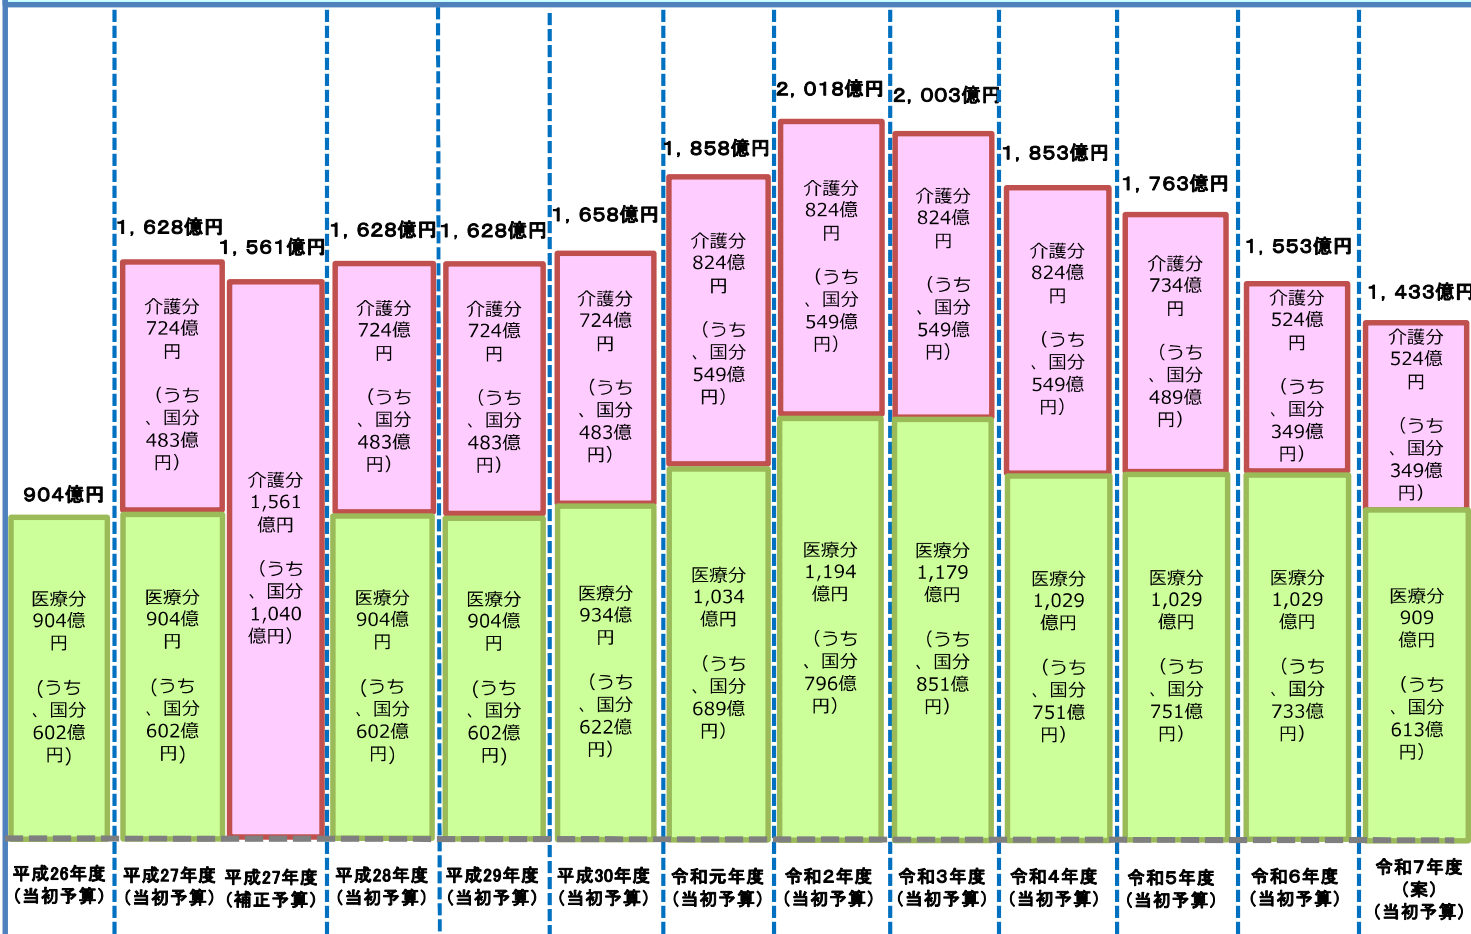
904億円

医療分
904億円

（うち、国分602億円）

平成26年度（当初予算）

1，628億円

介護分
724億円

（うち、国分483億円）

医療分
904億円

（うち、国分602億円）

平成27年度（当初予算）

1，561億円

介護分
1,561億円

（うち、国分1,040億円）

平成27年度（補正予算）

1，628億円

介護分
724億円

（うち、国分483億円）

医療分
904億円

（うち、国分602億円）

平成28年度（当初予算）

1，628億円

介護分
724億円

（うち、国分483億円）

医療分
904億円

（うち、国分602億円）

平成29年度（当初予算）

1，658億円

介護分
724億円

（うち、国分483億円）

医療分
934億円

（うち、国分622億円）

平成30年度（当初予算）

1，858億円

介護分
824億円

（うち、国分549億円）

医療分
1,034億円

（うち、国分689億円）

令和元年度（当初予算）

2，018億円

介護分
824億円

（うち、国分549億円）

医療分
1,194億円

（うち、国分796億円）

令和2年度（当初予算）

2，003億円

介護分
824億円

（うち、国分549億円）

医療分
1,179億円

（うち、国分851億円）

令和3年度（当初予算）

1，853億円

介護分
824億円

（うち、国分549億円）

医療分
1,029億円

（うち、国分751億円）

令和4年度（当初予算）

1，763億円

介護分
734億円

（うち、国分489億円）

医療分
1,029億円

（うち、国分751億円）

令和5年度（当初予算）

1，553億円

介護分
524億円

（うち、国分349億円）

医療分
1,029億円

（うち、国分733億円）

令和6年度（当初予算）

1，433億円

介護分
524億円

（うち、国分349億円）

医療分
909億円

（うち、国分613億円）

令和7年度（案）（当初予算）